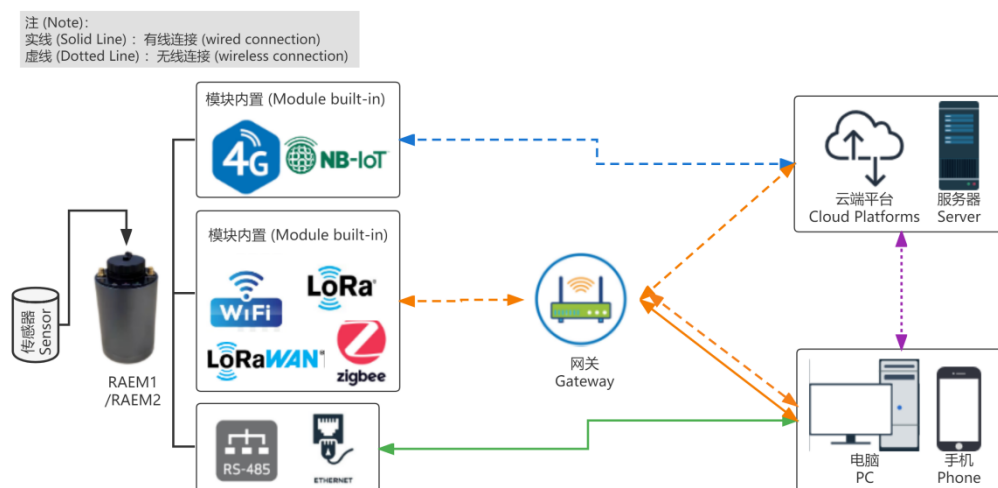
注 (Note)：
实线 (Solid Line)：有线连接 (wired connection)
虚线 (Dotted Line)：无线连接 (wireless connection)

模块内置 (Module built-in)

4G NB-IoT

模块内置 (Module built-in)

WiFi LoRa LoRaWAN zigbee

RS-485 ETHERNET

传感器 Sensor

RAEM1 /RAEM2

网关 Gateway

云端平台 Cloud Platforms

服务器 Server

电脑 PC

手机 Phone